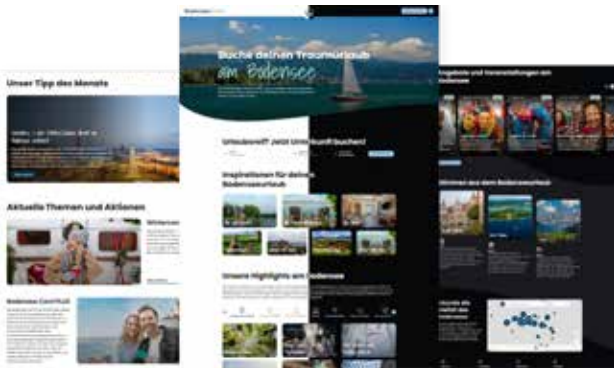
Buche deinen Traumurlaub
am Bodensee

Unser Tipp des Monats

Aktuelle Themen und Aktionen

Bodensee Card PLUS

Urlaubsreif? Jetzt Unterkunft buchen!

Inspirationen für deinen Bodenseeurlaub

Unsere Highlights am Bodensee

Angebote und Veranstaltungen am Bodensee

Wichtiges aus dem Bodenseeurlaub